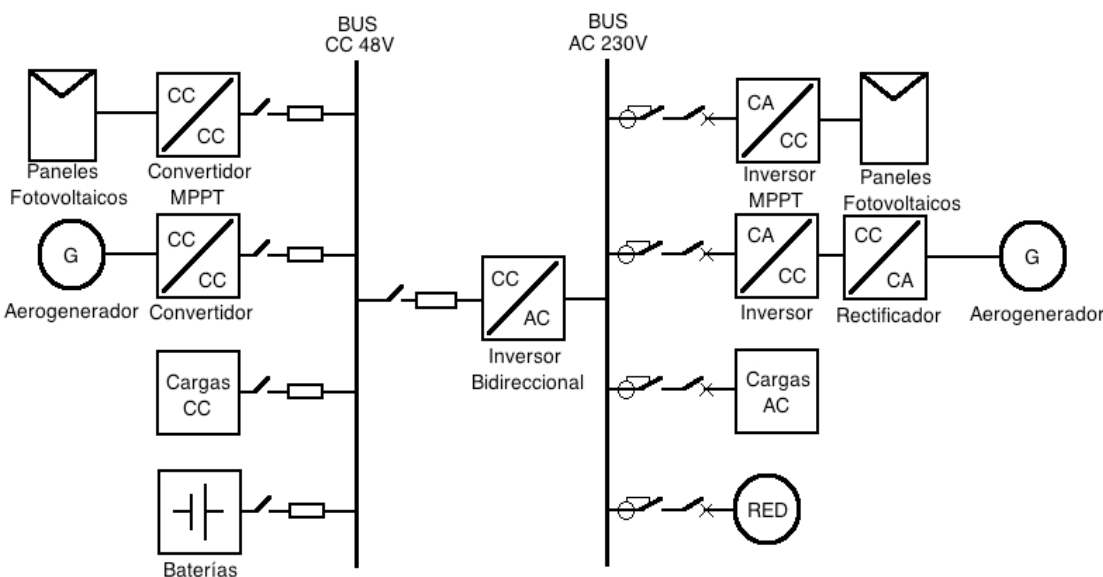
BUS
CC 48V

BUS
AC 230V

CC
CC
Paneles Fotovoltaicos
Convertidor MPPT

G
Aerogenerador
CC
CC
Convertidor

Cargas CC

Baterías

CC
AC
Inversor Bidireccional

CA
CC
Inversor MPPT
Paneles Fotovoltaicos

CA
CC
Inversor
CC
CA
Rectificador
G
Aerogenerador

Cargas AC

RED